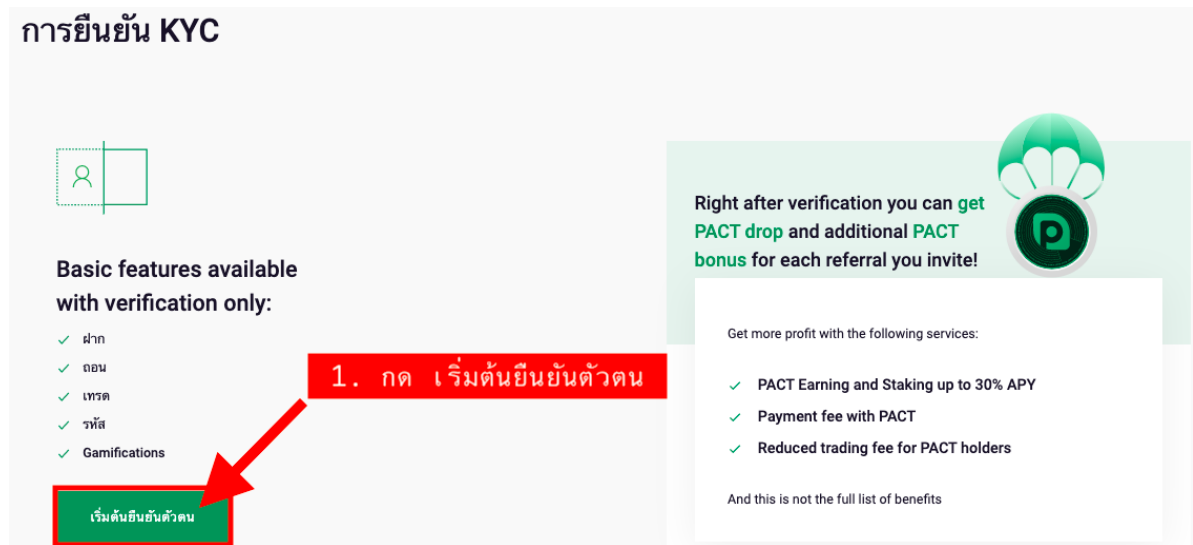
การยืนยัน KYC

Basic features available with verification only:

ฝาก

ถอน

เทรด

รหัส

Gamifications

1. กด เริ่มต้นยืนยันตัวตน

เริ่มต้นยืนยันตัวตน

Right after verification you can get PACT drop and additional PACT bonus for each referral you invite!

Get more profit with the following services:

PACT Earning and Staking up to 30% APY

Payment fee with PACT

Reduced trading fee for PACT holders

And this is not the full list of benefits